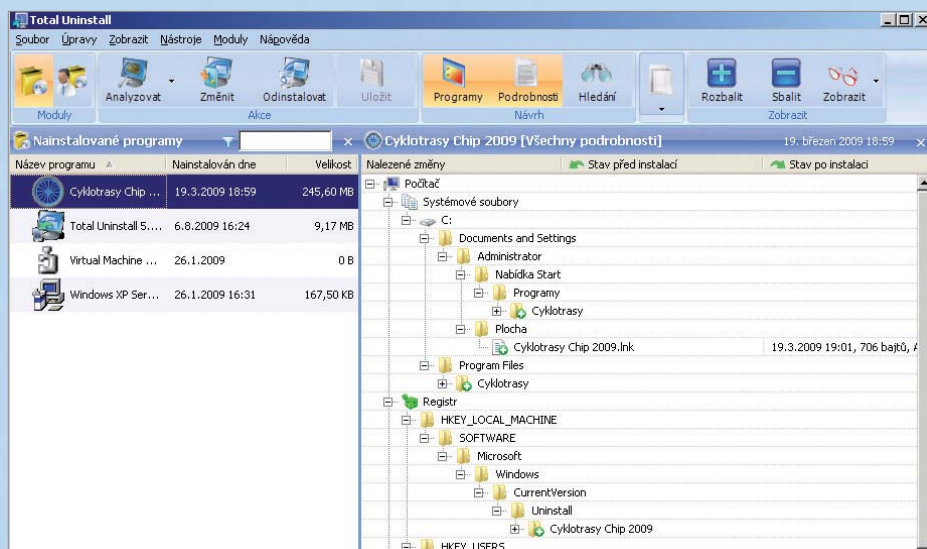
Total Uninstall

Soubor Úpravy Zobrazit Nástroje Moduly Nápověda

Moduly

Analyzovat Změnit Odinstalovat Uložit

Akce

Programy Podrobnosti Hledání

Návrh

Rozbalit Sbalit Zobrazit

Zobrazit

Nainstalované programy

Cyklotrasy Chip 2009 [Všechny podrobnosti] 19. březen 2009 18:59

| Název programu | Nainstalován dne | Velikost |
|---|---|---|
| Cyklotrasy Chip ... | 19.3.2009 18:59 | 245,60 MB |
| Total Uninstall 5.... | 6.8.2009 16:24 | 9,17 MB |
| Virtual Machine ... | 26.1.2009 | 0 B |
| Windows XP Ser... | 26.1.2009 16:31 | 167,50 KB |

Nalezené změny Stav před instalací Stav po instalaci

Počítač
Systémové soubory
C:
Documents and Settings
Administrator
Nabídka Start
Programy
Cyklotrasy
Plocha
Cyklotrasy Chip 2009.lnk 19.3.2009 19:01, 706 bajtů, A
Program Files
Cyklotrasy
Registr
HKEY_LOCAL_MACHINE
SOFTWARE
Microsoft
Windows
CurrentVersion
Uninstall
Cyklotrasy Chip 2009
HKEY_USERS